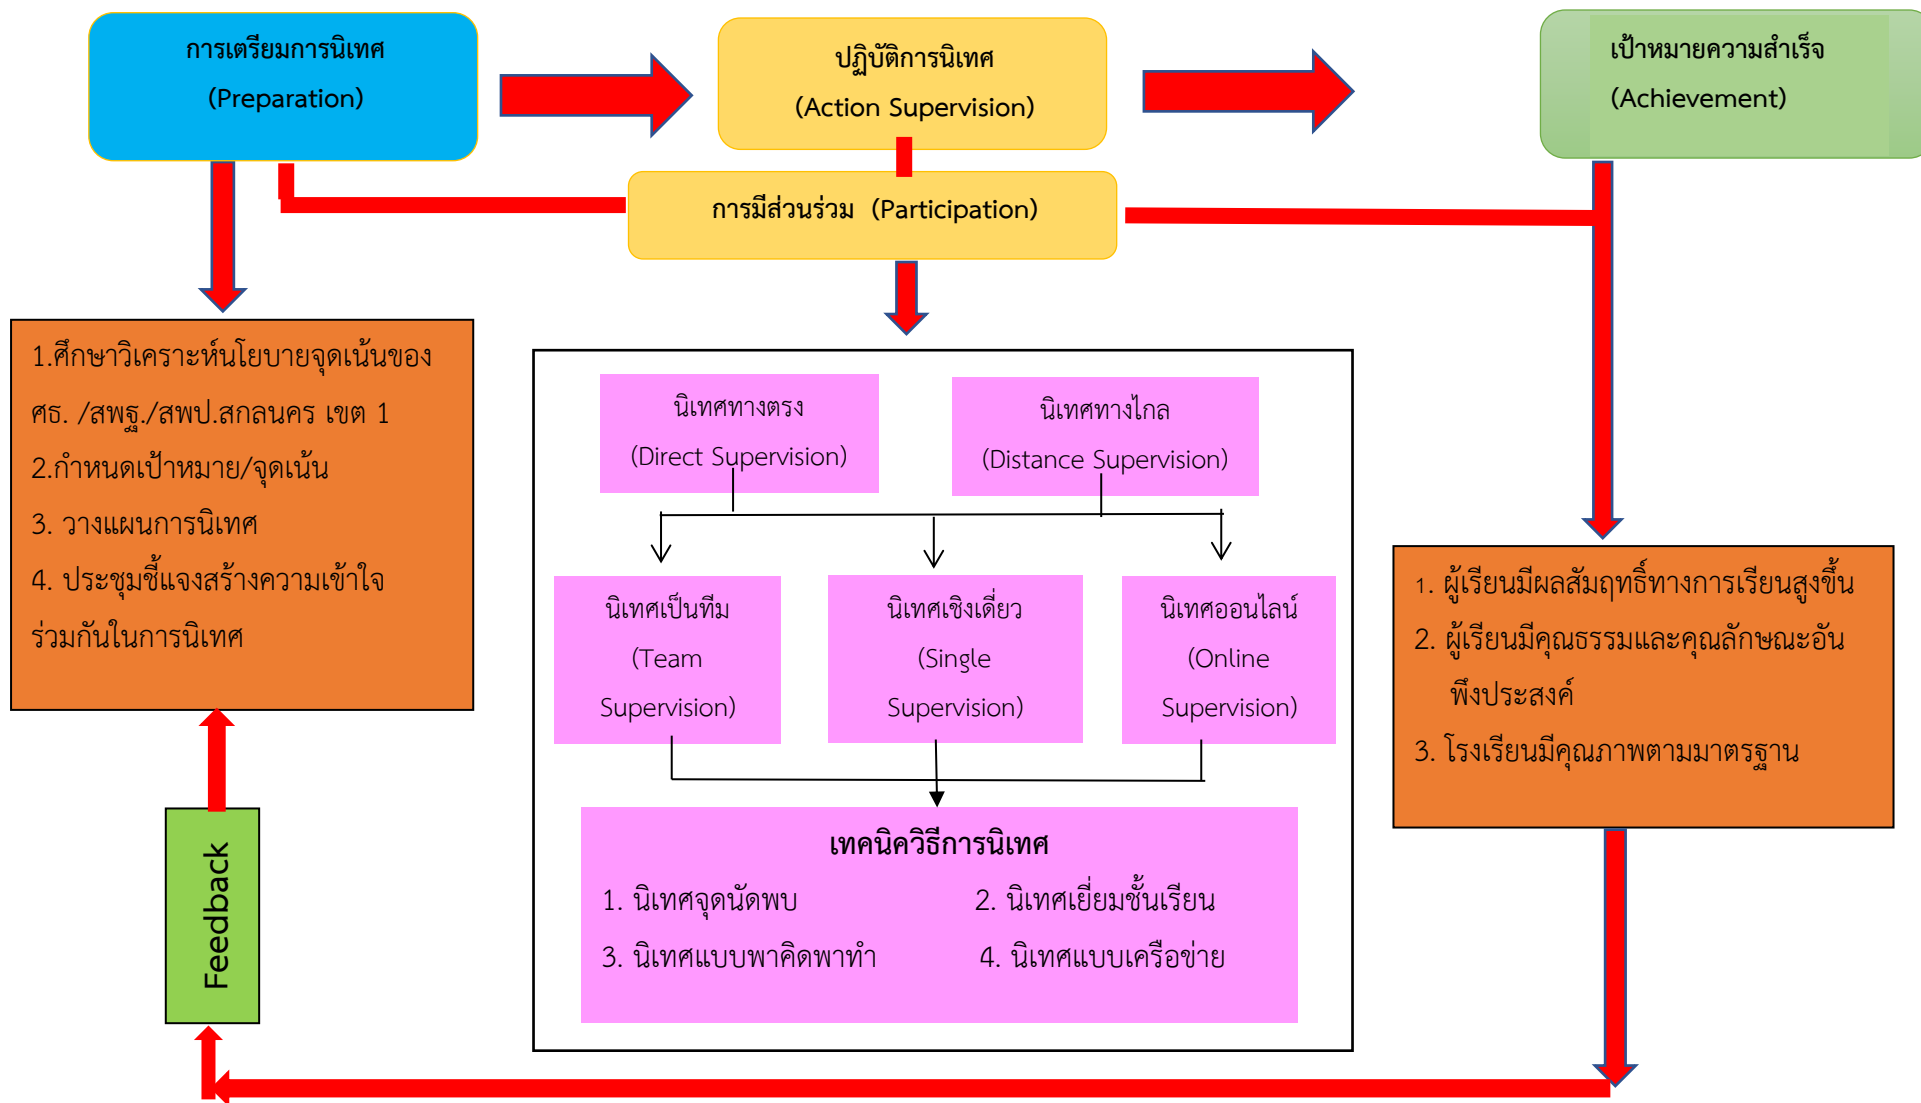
การเตรียมการนิเทศ
(Preparation)

ปฏิบัติการนิเทศ
(Action Supervision)

เป้าหมายความสำเร็จ
(Achievement)

การมีส่วนร่วม (Participation)

1.ศึกษาวิเคราะห์นโยบายจุดเน้นของ ศธ. /สพฐ./สพป.สกลนคร เขต 1
2.กำหนดเป้าหมาย/จุดเน้น
3. วางแผนการนิเทศ
4. ประชุมชี้แจงสร้างความเข้าใจร่วมกันในการนิเทศ

นิเทศทางตรง
(Direct Supervision)

นิเทศทางไกล
(Distance Supervision)

นิเทศเป็นทีม
(Team Supervision)

นิเทศเชิงเดี่ยว
(Single Supervision)

นิเทศออนไลน์
(Online Supervision)

เทคนิควิธีการนิเทศ
1. นิเทศจุดนัดพบ
2. นิเทศเยี่ยมชั้นเรียน
3. นิเทศแบบพาคิดพาทำ
4. นิเทศแบบเครือข่าย

1. ผู้เรียนมีผลสัมฤทธิ์ทางการเรียนสูงขึ้น
2. ผู้เรียนมีคุณธรรมและคุณลักษณะอันพึงประสงค์
3. โรงเรียนมีคุณภาพตามมาตรฐาน

Feedback